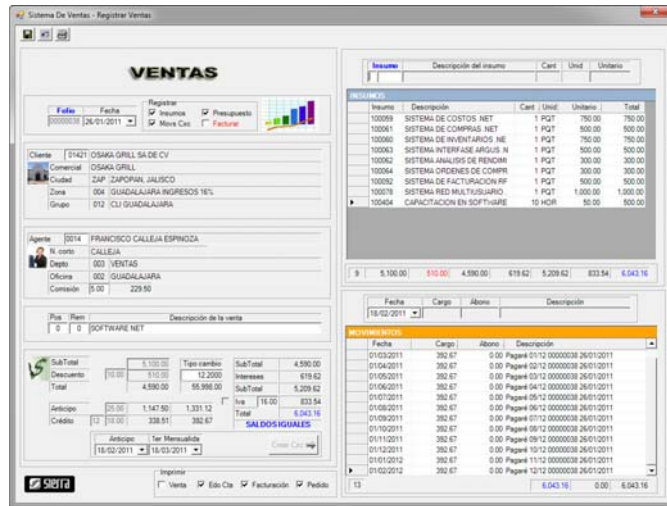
Sistema De Ventas - Registrar Ventas

VENTAS

Folio 00000038 Fecha 26/01/2011

Registrar
Insumos
Movs Cxc
Presupuesto
Facturar

Cliente 01421 OSAKA GRILL SA DE CV
Comercial OSAKA GRILL
Ciudad ZAP ZAPOPAN, JALISCO
Zona 004 GUADALAJARA INGRESOS 16%
Grupo 012 CLI GUADALAJARA

Agente 0014 FRANCISCO CALLEJA ESPINOZA
N. corto CALLEJA
Depto 003 VENTAS
Oficina 002 GUADALAJARA
Comisión 5.00 229.50

Pos Ren Descripción de la venta
0 0 SOFTWARE NET

SubTotal 5,100.00
Descuento 10.00 510.00
Total 4,590.00
Tipo cambio 12.2000
55,998.00
SubTotal 4,590.00
Intereses 619.62
SubTotal 5,209.62
Iva 16.00 833.54
Total 6,043.16
SALDOS IGUALES
Anticipo 25.00 1,147.50 1,331.12
Crédito 12 18.00 338.51 392.67
Anticipo 18/02/2011 Ter Mensualidad 18/03/2011
Crear Cxc

Imprimir
Venta Edo Cta Facturación Pedido

sierra

Insumo | Descripción del insumo | Cant | Unid | Unitario

INSUMOS
| Insumo | Descripción | Cant | Unid | Unitario | Total |
|---|---|---|---|---|---|
| 100059 | SISTEMA DE COSTOS .NET | 1 | PQT | 750.00 | 750.00 |
| 100061 | SISTEMA DE COMPRAS .NET | 1 | PQT | 500.00 | 500.00 |
| 100060 | SISTEMA DE INVENTARIOS .NE | 1 | PQT | 750.00 | 750.00 |
| 100063 | SISTEMA INTERFASE ARGUS .N | 1 | PQT | 500.00 | 500.00 |
| 100062 | SISTEMA ANALISIS DE RENDIMI | 1 | PQT | 300.00 | 300.00 |
| 100064 | SISTEMA ORDENES DE COMPR | 1 | PQT | 300.00 | 300.00 |
| 100092 | SISTEMA DE FACTURACION FF | 1 | PQT | 500.00 | 500.00 |
| 100078 | SISTEMA RED MULTIUSUARIO | 1 | PQT | 1,000.00 | 1,000.00 |
| 100404 | CAPACITACION EN SOFTWARE | 10 | HOR | 50.00 | 500.00 |

9 5,100.00 510.00 4,590.00 619.62 5,209.62 833.54 6,043.16

Fecha 18/02/2011 Cargo Abono Descripción

MOVIMIENTOS
| Fecha | Cargo | Abono | Descripción |
|---|---|---|---|
| 01/03/2011 | 392.67 | 0.00 | Pagaré 01/12 00000038 26/01/2011 |
| 01/04/2011 | 392.67 | 0.00 | Pagaré 02/12 00000038 26/01/2011 |
| 01/05/2011 | 392.67 | 0.00 | Pagaré 03/12 00000038 26/01/2011 |
| 01/06/2011 | 392.67 | 0.00 | Pagaré 04/12 00000038 26/01/2011 |
| 01/07/2011 | 392.67 | 0.00 | Pagaré 05/12 00000038 26/01/2011 |
| 01/08/2011 | 392.67 | 0.00 | Pagaré 06/12 00000038 26/01/2011 |
| 01/09/2011 | 392.67 | 0.00 | Pagaré 07/12 00000038 26/01/2011 |
| 01/10/2011 | 392.67 | 0.00 | Pagaré 08/12 00000038 26/01/2011 |
| 01/11/2011 | 392.67 | 0.00 | Pagaré 09/12 00000038 26/01/2011 |
| 01/12/2011 | 392.67 | 0.00 | Pagaré 10/12 00000038 26/01/2011 |
| 01/01/2012 | 392.67 | 0.00 | Pagaré 11/12 00000038 26/01/2011 |
| 01/02/2012 | 392.67 | 0.00 | Pagaré 12/12 00000038 26/01/2011 |

13 6,043.16 0.00 6,043.16